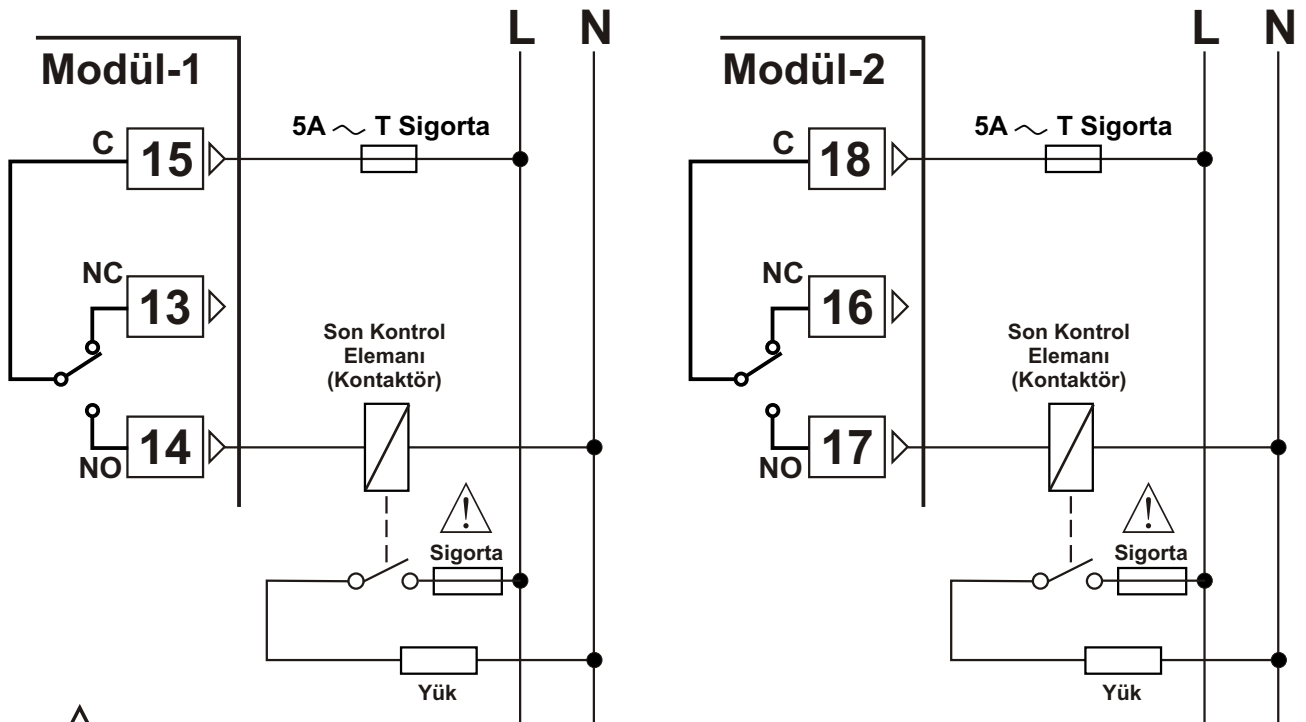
Modül-1

L N

C 15

5A $\sim$ T Sigorta

NC 13

Son Kontrol Elemanı (Kontaktör)

NO 14

Sigorta

Yük

Modül-2

L N

C 18

5A $\sim$ T Sigorta

NC 16

Son Kontrol Elemanı (Kontaktör)

NO 17

Sigorta

Yük